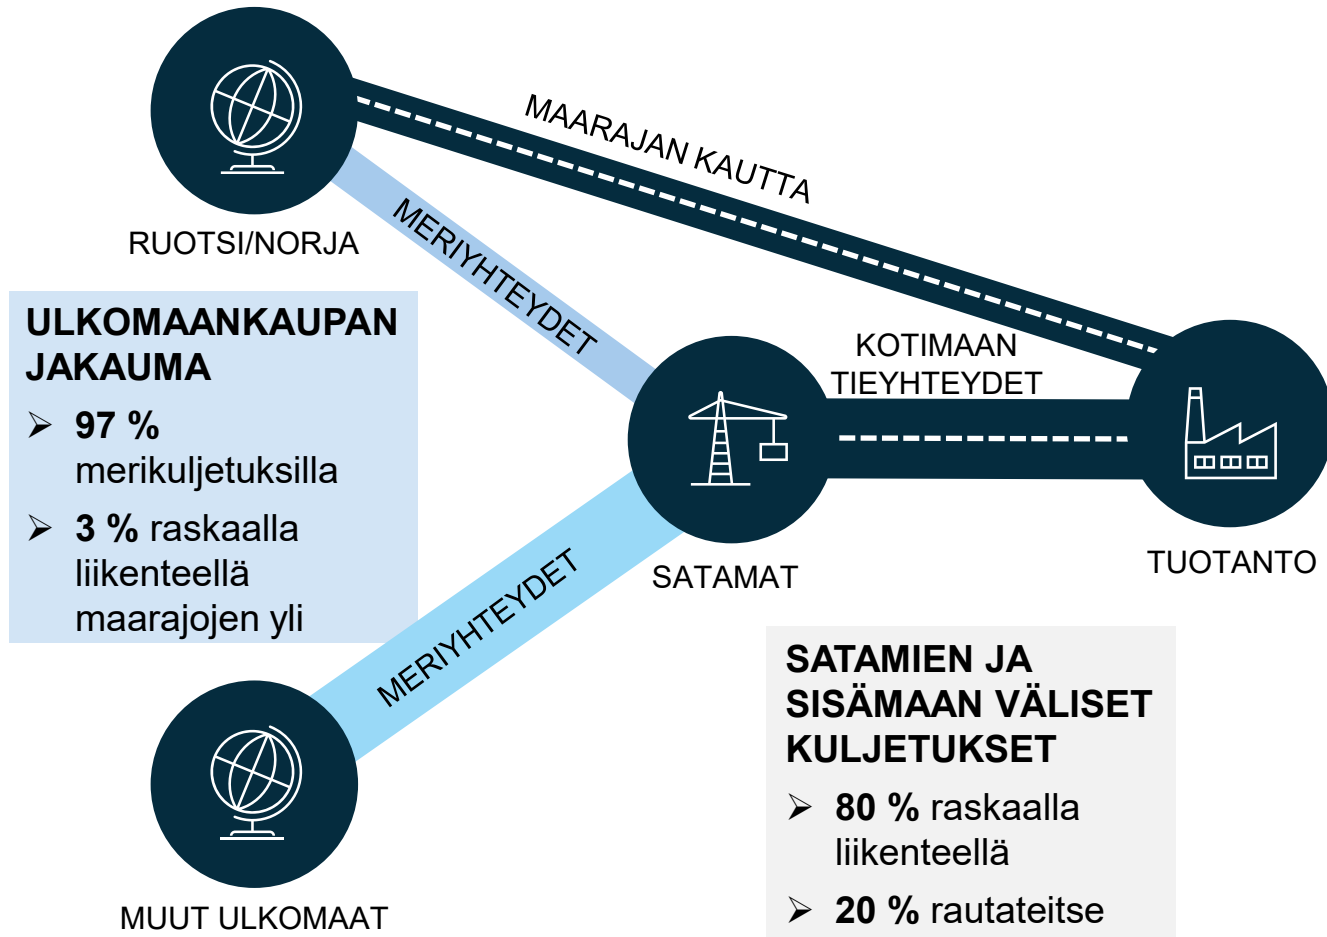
MAARAJAN KAUTTA

RUOTSI/NORJA

MERIYHTEYDET

KOTIMAAN TIEYHTEYDET

ULKOMAANKAUPAN JAKAUMA

➢ **97 %** merikuljetuksilla

➢ **3 %** raskaalla liikenteellä maarajojen yli

SATAMAT

TUOTANTO

MERIYHTEYDET

SATAMIEN JA SISÄMAAN VÄLISET KULJETUKSET

➢ **80 %** raskaalla liikenteellä

➢ **20 %** rautateitse

MUUT ULKOMAAT